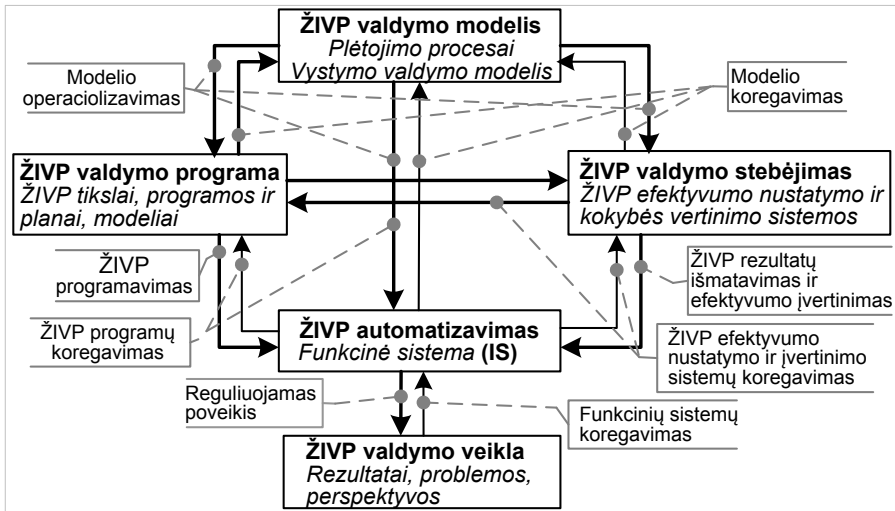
**ŽIVP valdymo modelis**
*Plėtojimo procesai*
*Vystymo valdymo modelis*

Modelio operaciolizavimas

Modelio koregavimas

**ŽIVP valdymo programa**
*ŽIVP tikslai, programos ir planai, modeliai*

**ŽIVP valdymo stebėjimas**
*ŽIVP efektyvumo nustatymo ir kokybės vertinimo sistemos*

ŽIVP programavimas

ŽIVP rezultatų išmatavimas ir efektyvumo įvertinimas

ŽIVP programų koregavimas

**ŽIVP automatizavimas**
*Funkcinė sistema* **(IS)**

ŽIVP efektyvumo nustatymo ir įvertinimo sistemų koregavimas

Reguliuojamas poveikis

Funkcinių sistemų koregavimas

**ŽIVP valdymo veikla**
*Rezultatai, problemos, perspektyvos*